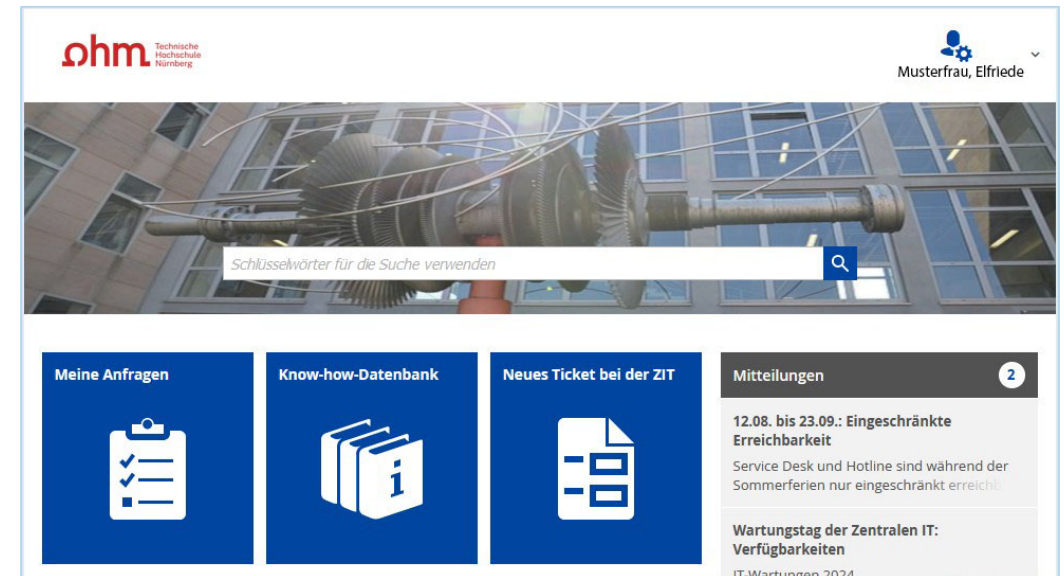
ohm Technische Hochschule Nürnberg

Musterfrau, Elfriede

Schlüsselwörter für die Suche verwenden

Meine Anfragen

Know-how-Datenbank

Neues Ticket bei der ZIT

Mitteilungen 2

12.08. bis 23.09.: Eingeschränkte Erreichbarkeit

Service Desk und Hotline sind während der Sommerferien nur eingeschränkt erreichb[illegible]

Wartungstag der Zentralen IT: Verfügbarkeiten

IT-Wartungen 2024